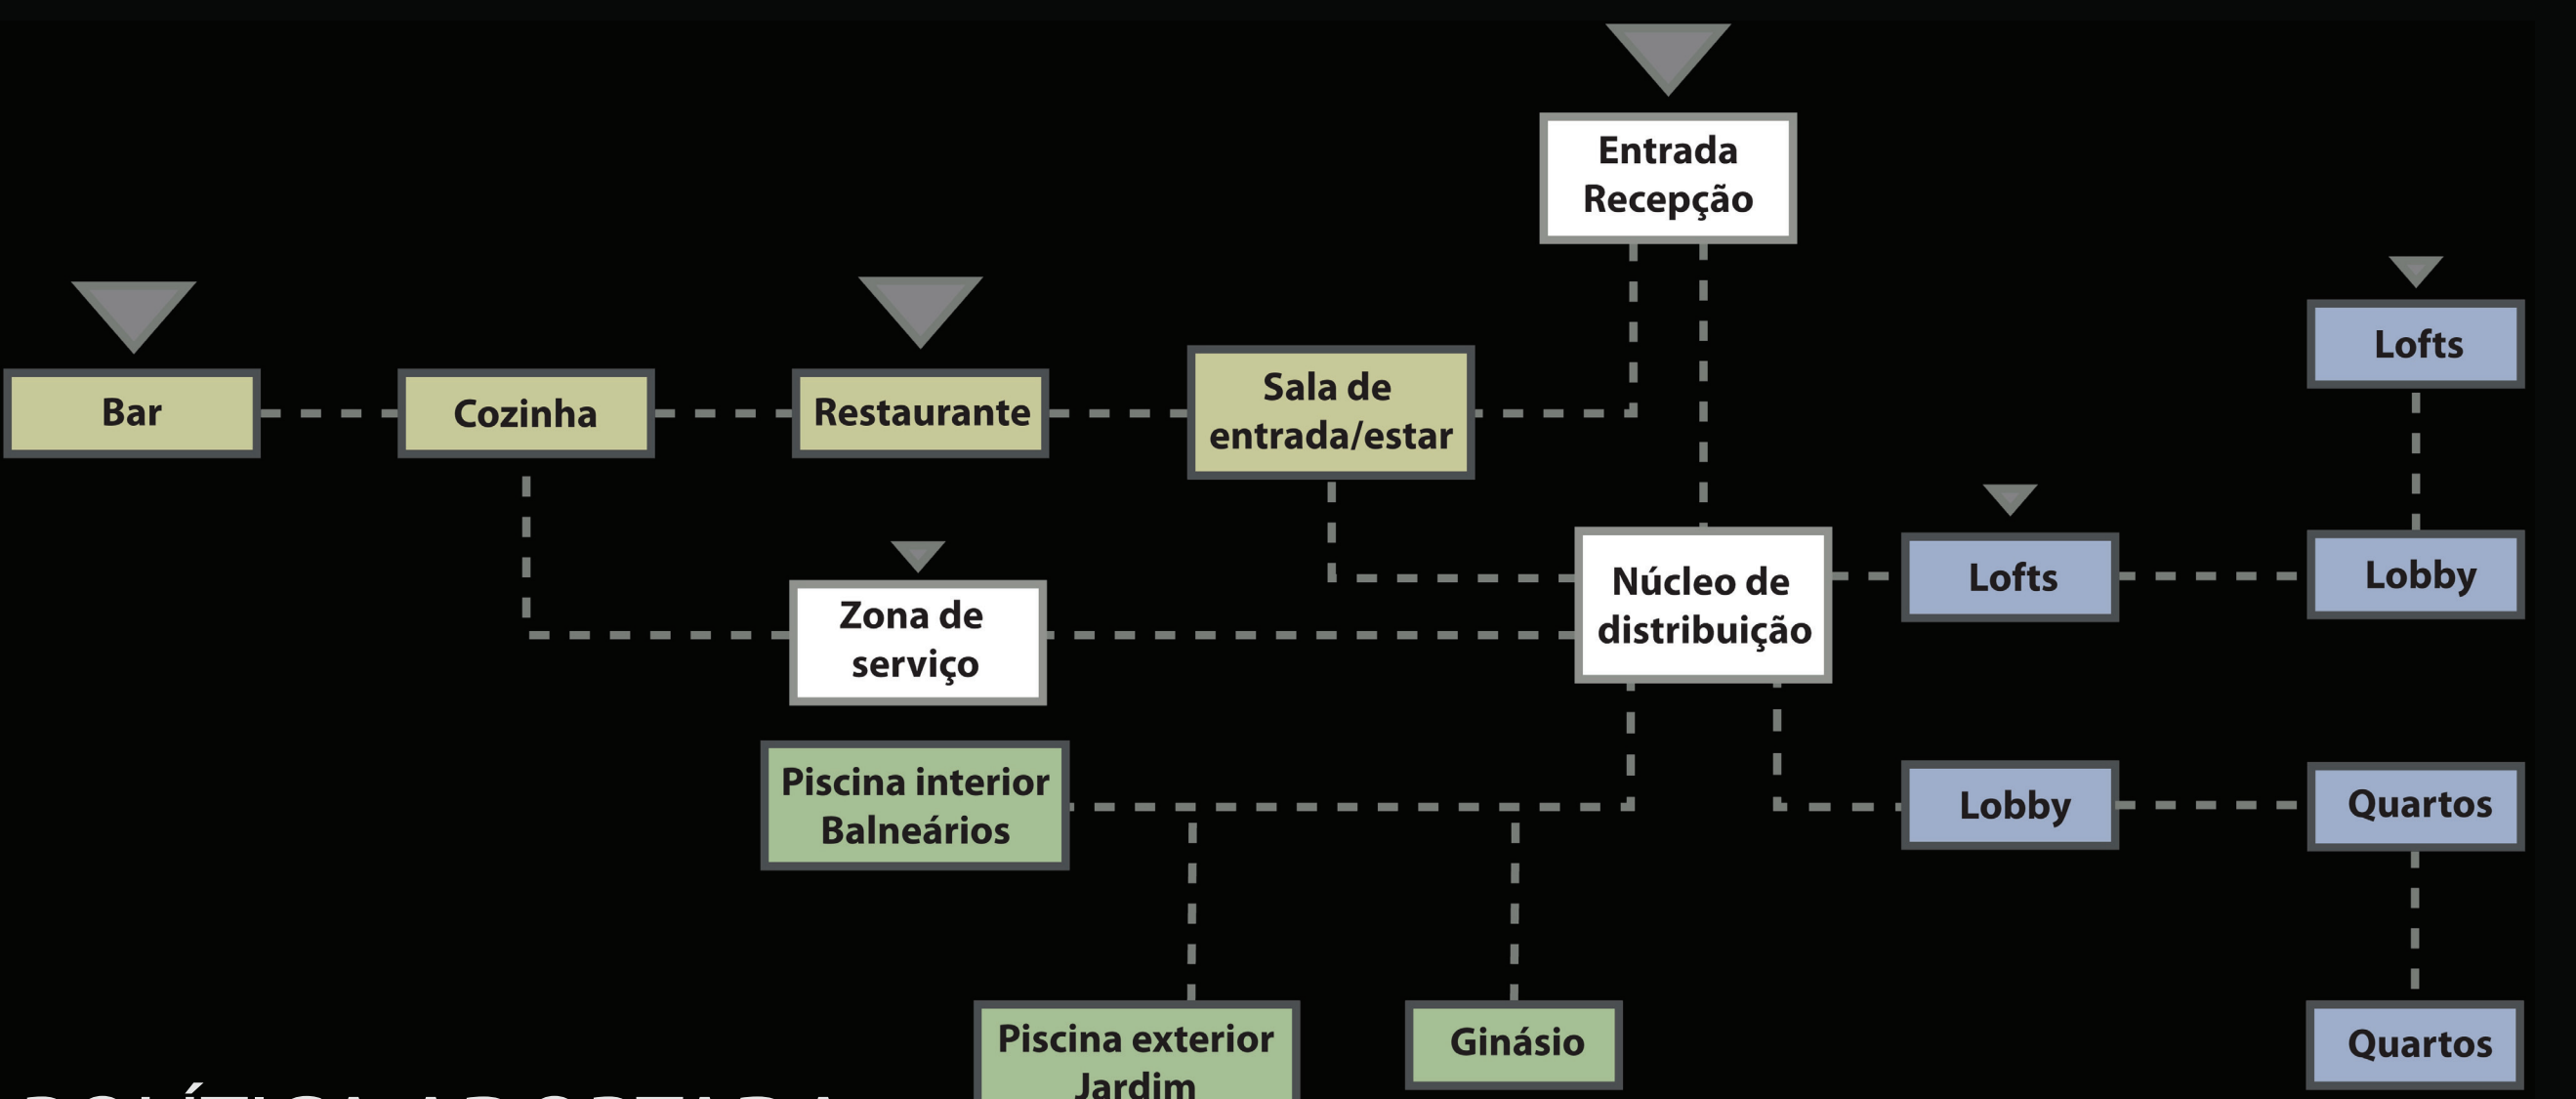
Entrada
Recepção

Bar

Cozinha

Restaurante

Sala de entrada/estar

Lofts

Lofts

Lobby

Zona de serviço

Núcleo de distribuição

Piscina interior
Balneários

Lobby

Quartos

Piscina exterior
Jardim

Ginásio

Quartos

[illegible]